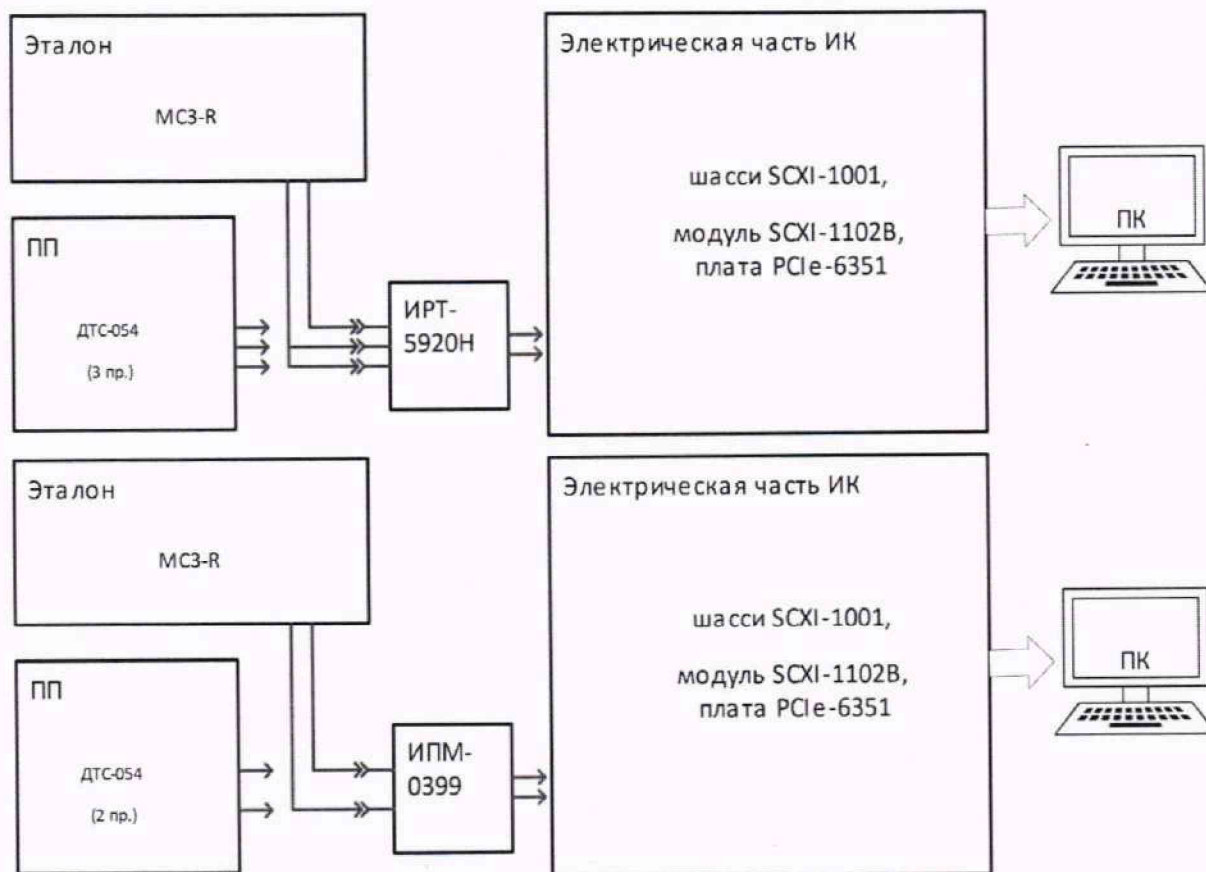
Эталон

МС3-R

ПП

ДТС-054

(3 пр.)

ИРТ-5920Н

Электрическая часть ИК

шасси SCXI-1001,

модуль SCXI-1102B, плата PCIe-6351

ПК

Эталон

МС3-R

ПП

ДТС-054

(2 пр.)

ИПМ-0399

Электрическая часть ИК

шасси SCXI-1001,

модуль SCXI-1102B, плата PCIe-6351

ПК